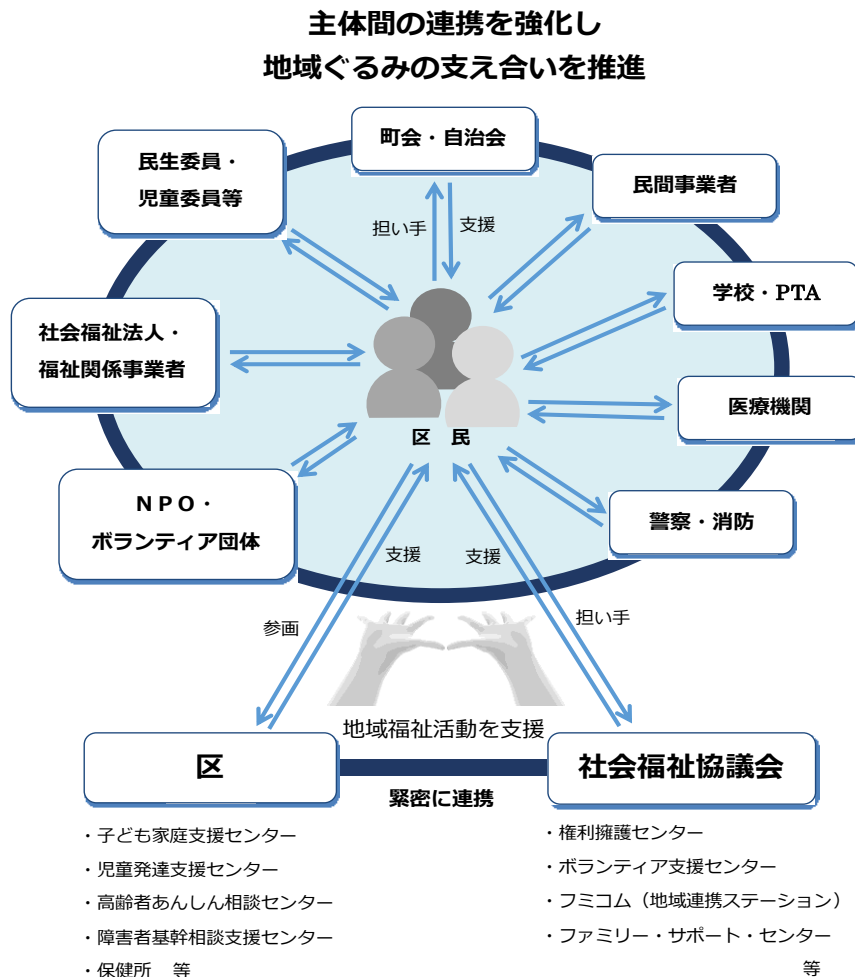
主体間の連携を強化し
地域ぐるみの支え合いを推進

町会・自治会

民生委員・
児童委員等

民間事業者

担い手

支援

学校・PTA

社会福祉法人・
福祉関係事業者

医療機関

区　民

NPO・
ボランティア団体

警察・消防

支援

支援

参画

担い手

地域福祉活動を支援

区

緊密に連携

社会福祉協議会

・子ども家庭支援センター
・児童発達支援センター
・高齢者あんしん相談センター
・障害者基幹相談支援センター
・保健所　等

・権利擁護センター
・ボランティア支援センター
・フミコム（地域連携ステーション）
・ファミリー・サポート・センター
等